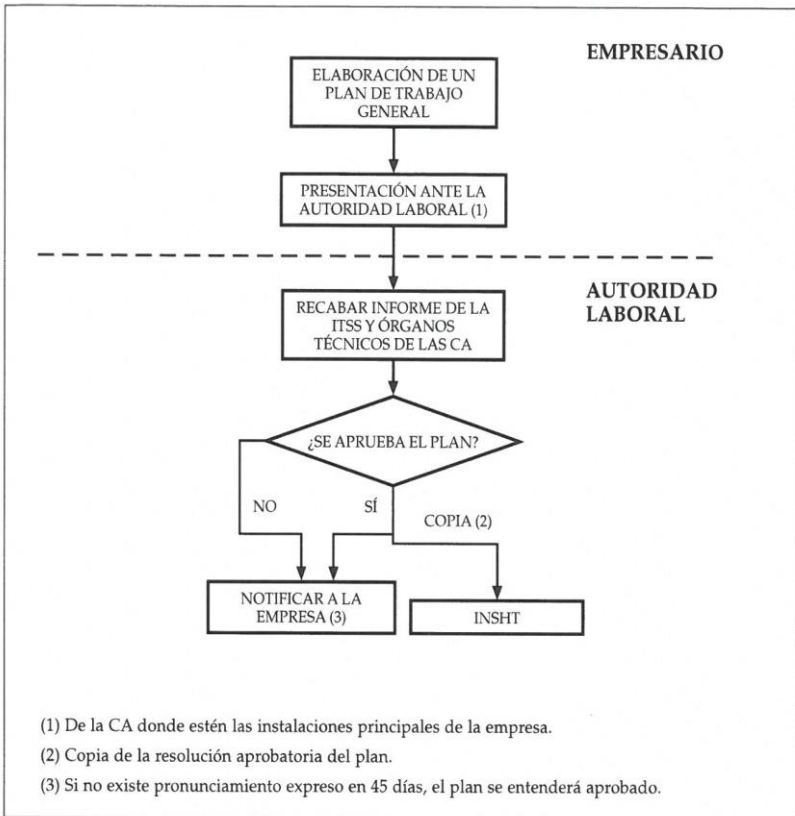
EMPRESARIO

ELABORACIÓN DE UN PLAN DE TRABAJO GENERAL

PRESENTACIÓN ANTE LA AUTORIDAD LABORAL (1)

AUTORIDAD LABORAL

RECABAR INFORME DE LA ITSS Y ÓRGANOS TÉCNICOS DE LAS CA

¿SE APRUEBA EL PLAN?

NO

SÍ

COPIA (2)

NOTIFICAR A LA EMPRESA (3)

INSHT

(1) De la CA donde estén las instalaciones principales de la empresa.

(2) Copia de la resolución aprobatoria del plan.

(3) Si no existe pronunciamiento expreso en 45 días, el plan se entenderá aprobado.